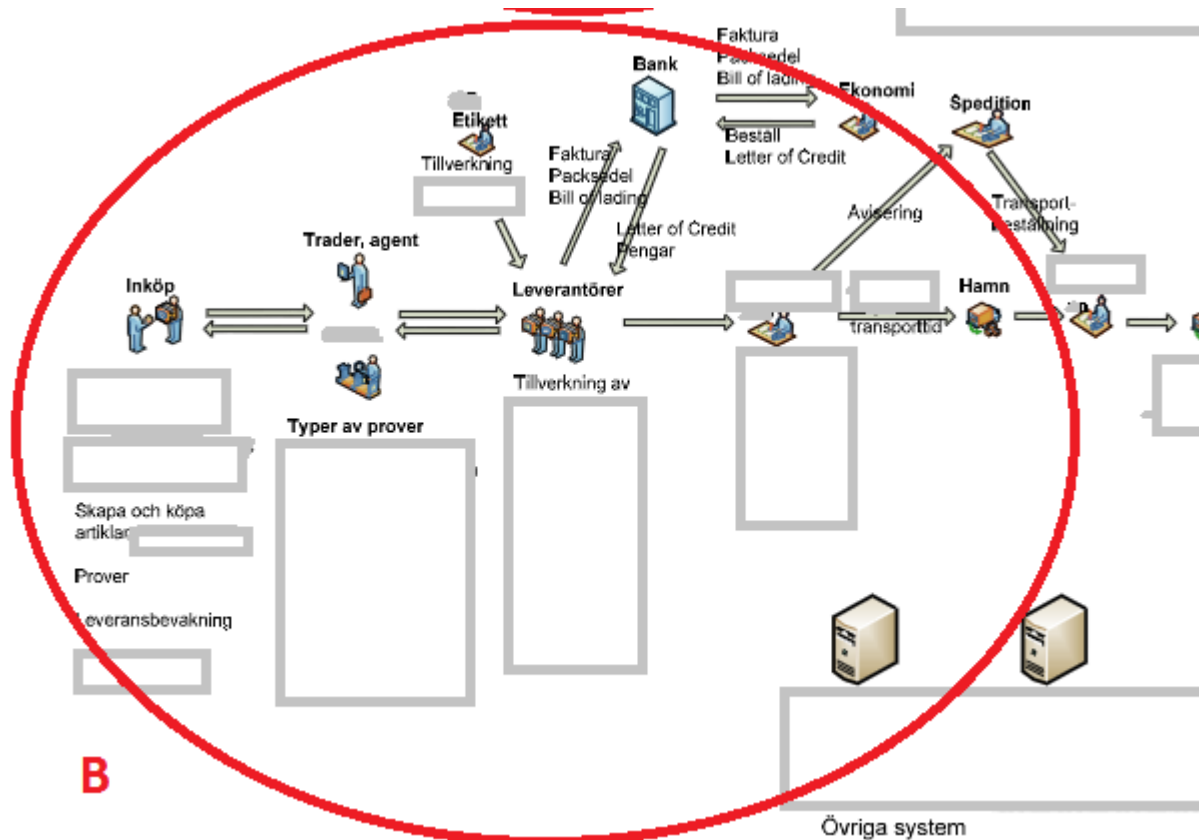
Faktura
Packsedel
Bill of lading

Bank

Ekonomi

Spedition

Etikett

Beställ
Letter of Credit

Tillverkning

Faktura
Packsedel
Bill of lading

Letter of Credit
Pengar

Avisering

Transport-
beställning

Trader, agent

Inköp

Leverantörer

Hamn

transporttid

Tillverkning av

Typer av prover

Skapa och köpa artiklar

Prover

Leveransbevakning

B

Övriga system